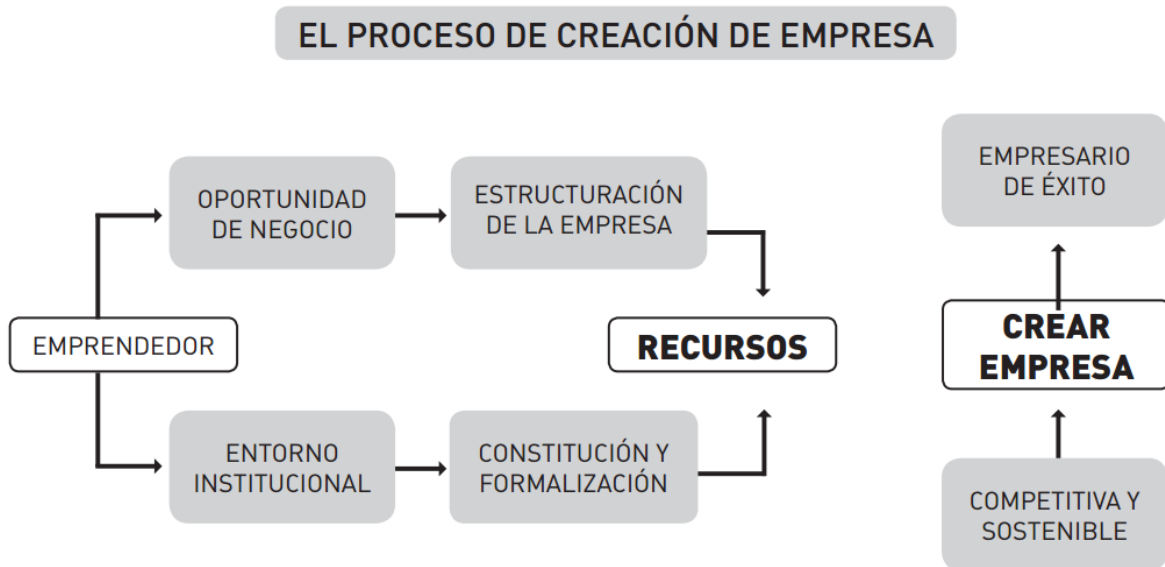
EL PROCESO DE CREACIÓN DE EMPRESA

EMPRENDEDOR

OPORTUNIDAD DE NEGOCIO

ESTRUCTURACIÓN DE LA EMPRESA

ENTORNO INSTITUCIONAL

CONSTITUCIÓN Y FORMALIZACIÓN

RECURSOS

EMPRESARIO DE ÉXITO

CREAR EMPRESA

COMPETITIVA Y SOSTENIBLE